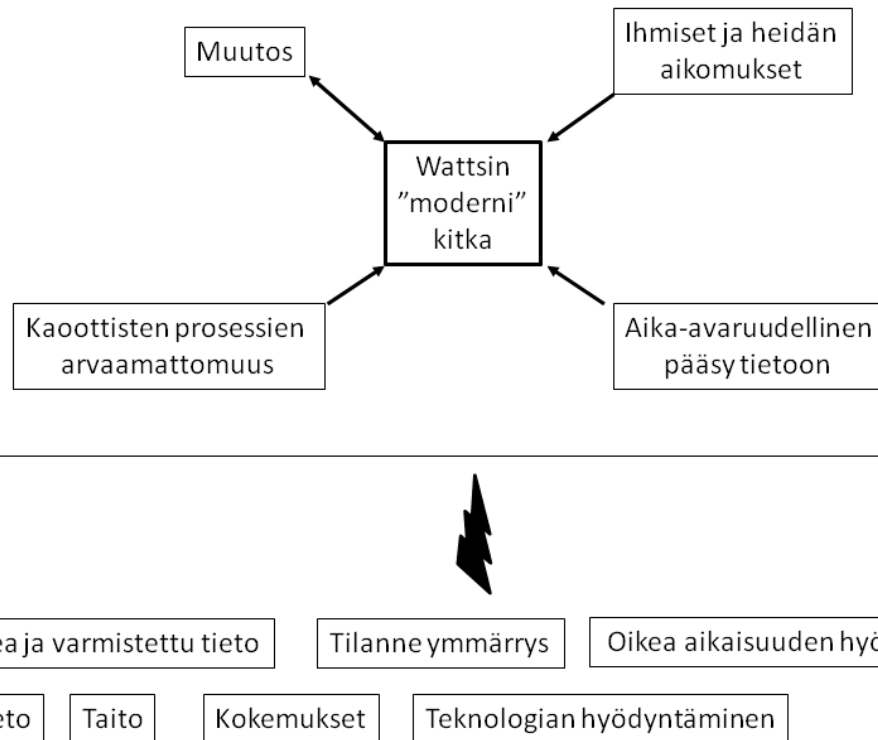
Muutos

Ihmiset ja heidän aikomukset

Wattsin ”moderni” kitka

Kaoottisten prosessien arvaamattomuus

Aika-avaruudellinen pääsy tietoon

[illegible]ea ja varmistettu tieto

Tilanne ymmärrys

Oikea aikaisuuden hyö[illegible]

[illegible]eto

Taito

Kokemukset

Teknologian hyödyntäminen